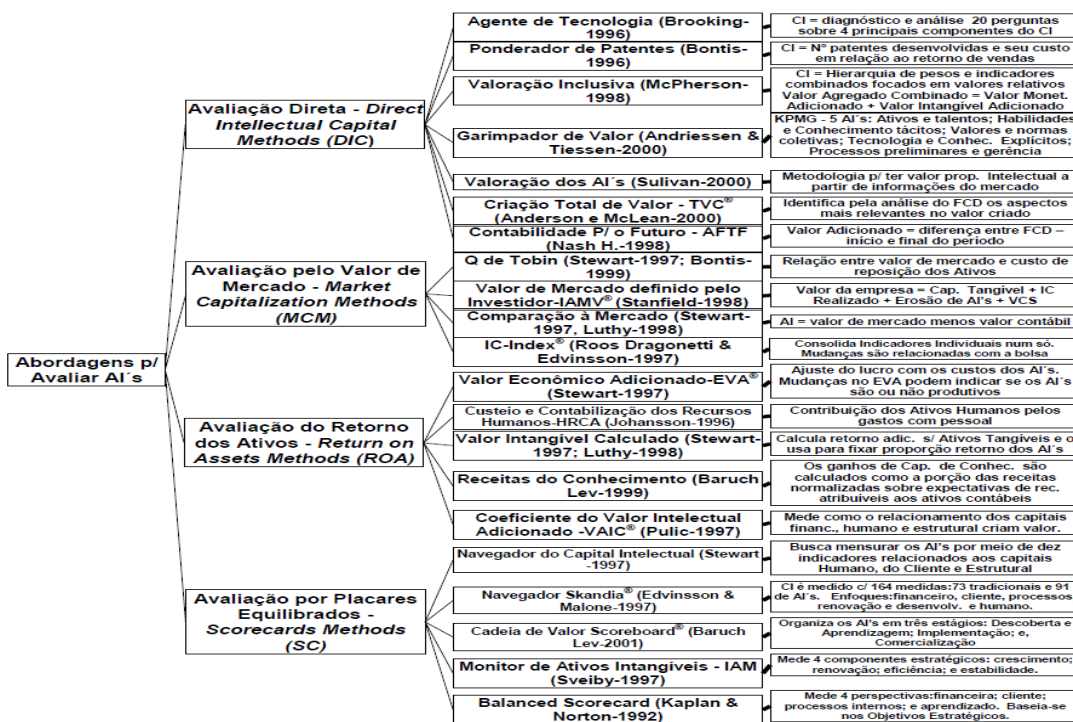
Abordagens p/ Avaliar AI´s

Avaliação Direta - *Direct Intellectual Capital Methods (DIC)*

Agente de Tecnologia (Brooking-1996)
CI = diagnóstico e análise 20 perguntas sobre 4 principais componentes do CI

Ponderador de Patentes (Bontis-1996)
CI = Nº patentes desenvolvidas e seu custo em relação ao retorno de vendas

Valoração Inclusiva (McPherson-1998)
CI = Hierarquia de pesos e indicadores combinados focados em valores relativos Valor Agregado Combinado = Valor Monet. Adicionado + Valor Intangível Adicionado

Garimpador de Valor (Andriessen & Tiessen-2000)
KPMG - 5 AI´s: Ativos e talentos; Habilidades e Conhecimento tácitos; Valores e normas coletivas; Tecnologia e Conhec. Explícitos; Processos preliminares e gerência

Valoração dos AI´s (Sulivan-2000)
Metodologia p/ ter valor prop. Intelectual a partir de informações do mercado

Criação Total de Valor - TVC® (Anderson e McLean-2000)
Identifica pela análise do FCD os aspectos mais relevantes no valor criado

Contabilidade P/ o Futuro - AFTF (Nash H.-1998)
Valor Adicionado = diferença entre FCD – início e final do período

Avaliação pelo Valor de Mercado - *Market Capitalization Methods (MCM)*

Q de Tobin (Stewart-1997; Bontis-1999)
Relação entre valor de mercado e custo de reposição dos Ativos

Valor de Mercado definido pelo Investidor-IAMV® (Stanfield-1998)
Valor da empresa = Cap. Tangível + IC Realizado + Erosão de AI's + VCS

Comparação à Mercado (Stewart-1997, Luthy-1998)
AI = valor de mercado menos valor contábil

IC-Index® (Roos Dragonetti & Edvinsson-1997)
Consolida Indicadores Individuais num só. Mudanças são relacionadas com a bolsa

Avaliação do Retorno dos Ativos - *Return on Assets Methods (ROA)*

Valor Econômico Adicionado-EVA® (Stewart-1997)
Ajuste do lucro com os custos dos AI´s. Mudanças no EVA podem indicar se os AI´s são ou não produtivos

Custeio e Contabilização dos Recursos Humanos-HRCA (Johansson-1996)
Contribuição dos Ativos Humanos pelos gastos com pessoal

Valor Intangível Calculado (Stewart-1997; Luthy-1998)
Calcula retorno adic. s/ Ativos Tangíveis e o usa para fixar proporção retorno dos AI´s

Receitas do Conhecimento (Baruch Lev-1999)
Os ganhos de Cap. de Conhec. são calculados como a porção das receitas normalizadas sobre expectativas de rec. atribuíveis aos ativos contábeis

Coeficiente do Valor Intelectual Adicionado -VAIC® (Pulic-1997)
Mede como o relacionamento dos capitais financ., humano e estrutural criam valor.

Avaliação por Placares Equilibrados - *Scorecards Methods (SC)*

Navegador do Capital Intelectual (Stewart -1997)
Busca mensurar os AI's por meio de dez indicadores relacionados aos capitais Humano, do Cliente e Estrutural

Navegador Skandia® (Edvinsson & Malone-1997)
CI é medido c/ 164 medidas:73 tradicionais e 91 de AI´s. Enfoques:financeiro, cliente, processos renovação e desenvolv. e humano.

Cadeia de Valor Scoreboard® (Baruch Lev-2001)
Organiza os AI's em três estágios: Descoberta e Aprendizagem; Implementação; e, Comercialização

Monitor de Ativos Intangíveis - IAM (Sveiby-1997)
Mede 4 componentes estratégicos: crescimento; renovação; eficiência; e estabilidade.

Balanced Scorecard (Kaplan & Norton-1992)
Mede 4 perspectivas:financeira; cliente; processos internos; e aprendizado. Baseia-se nos Objetivos Estratégicos.